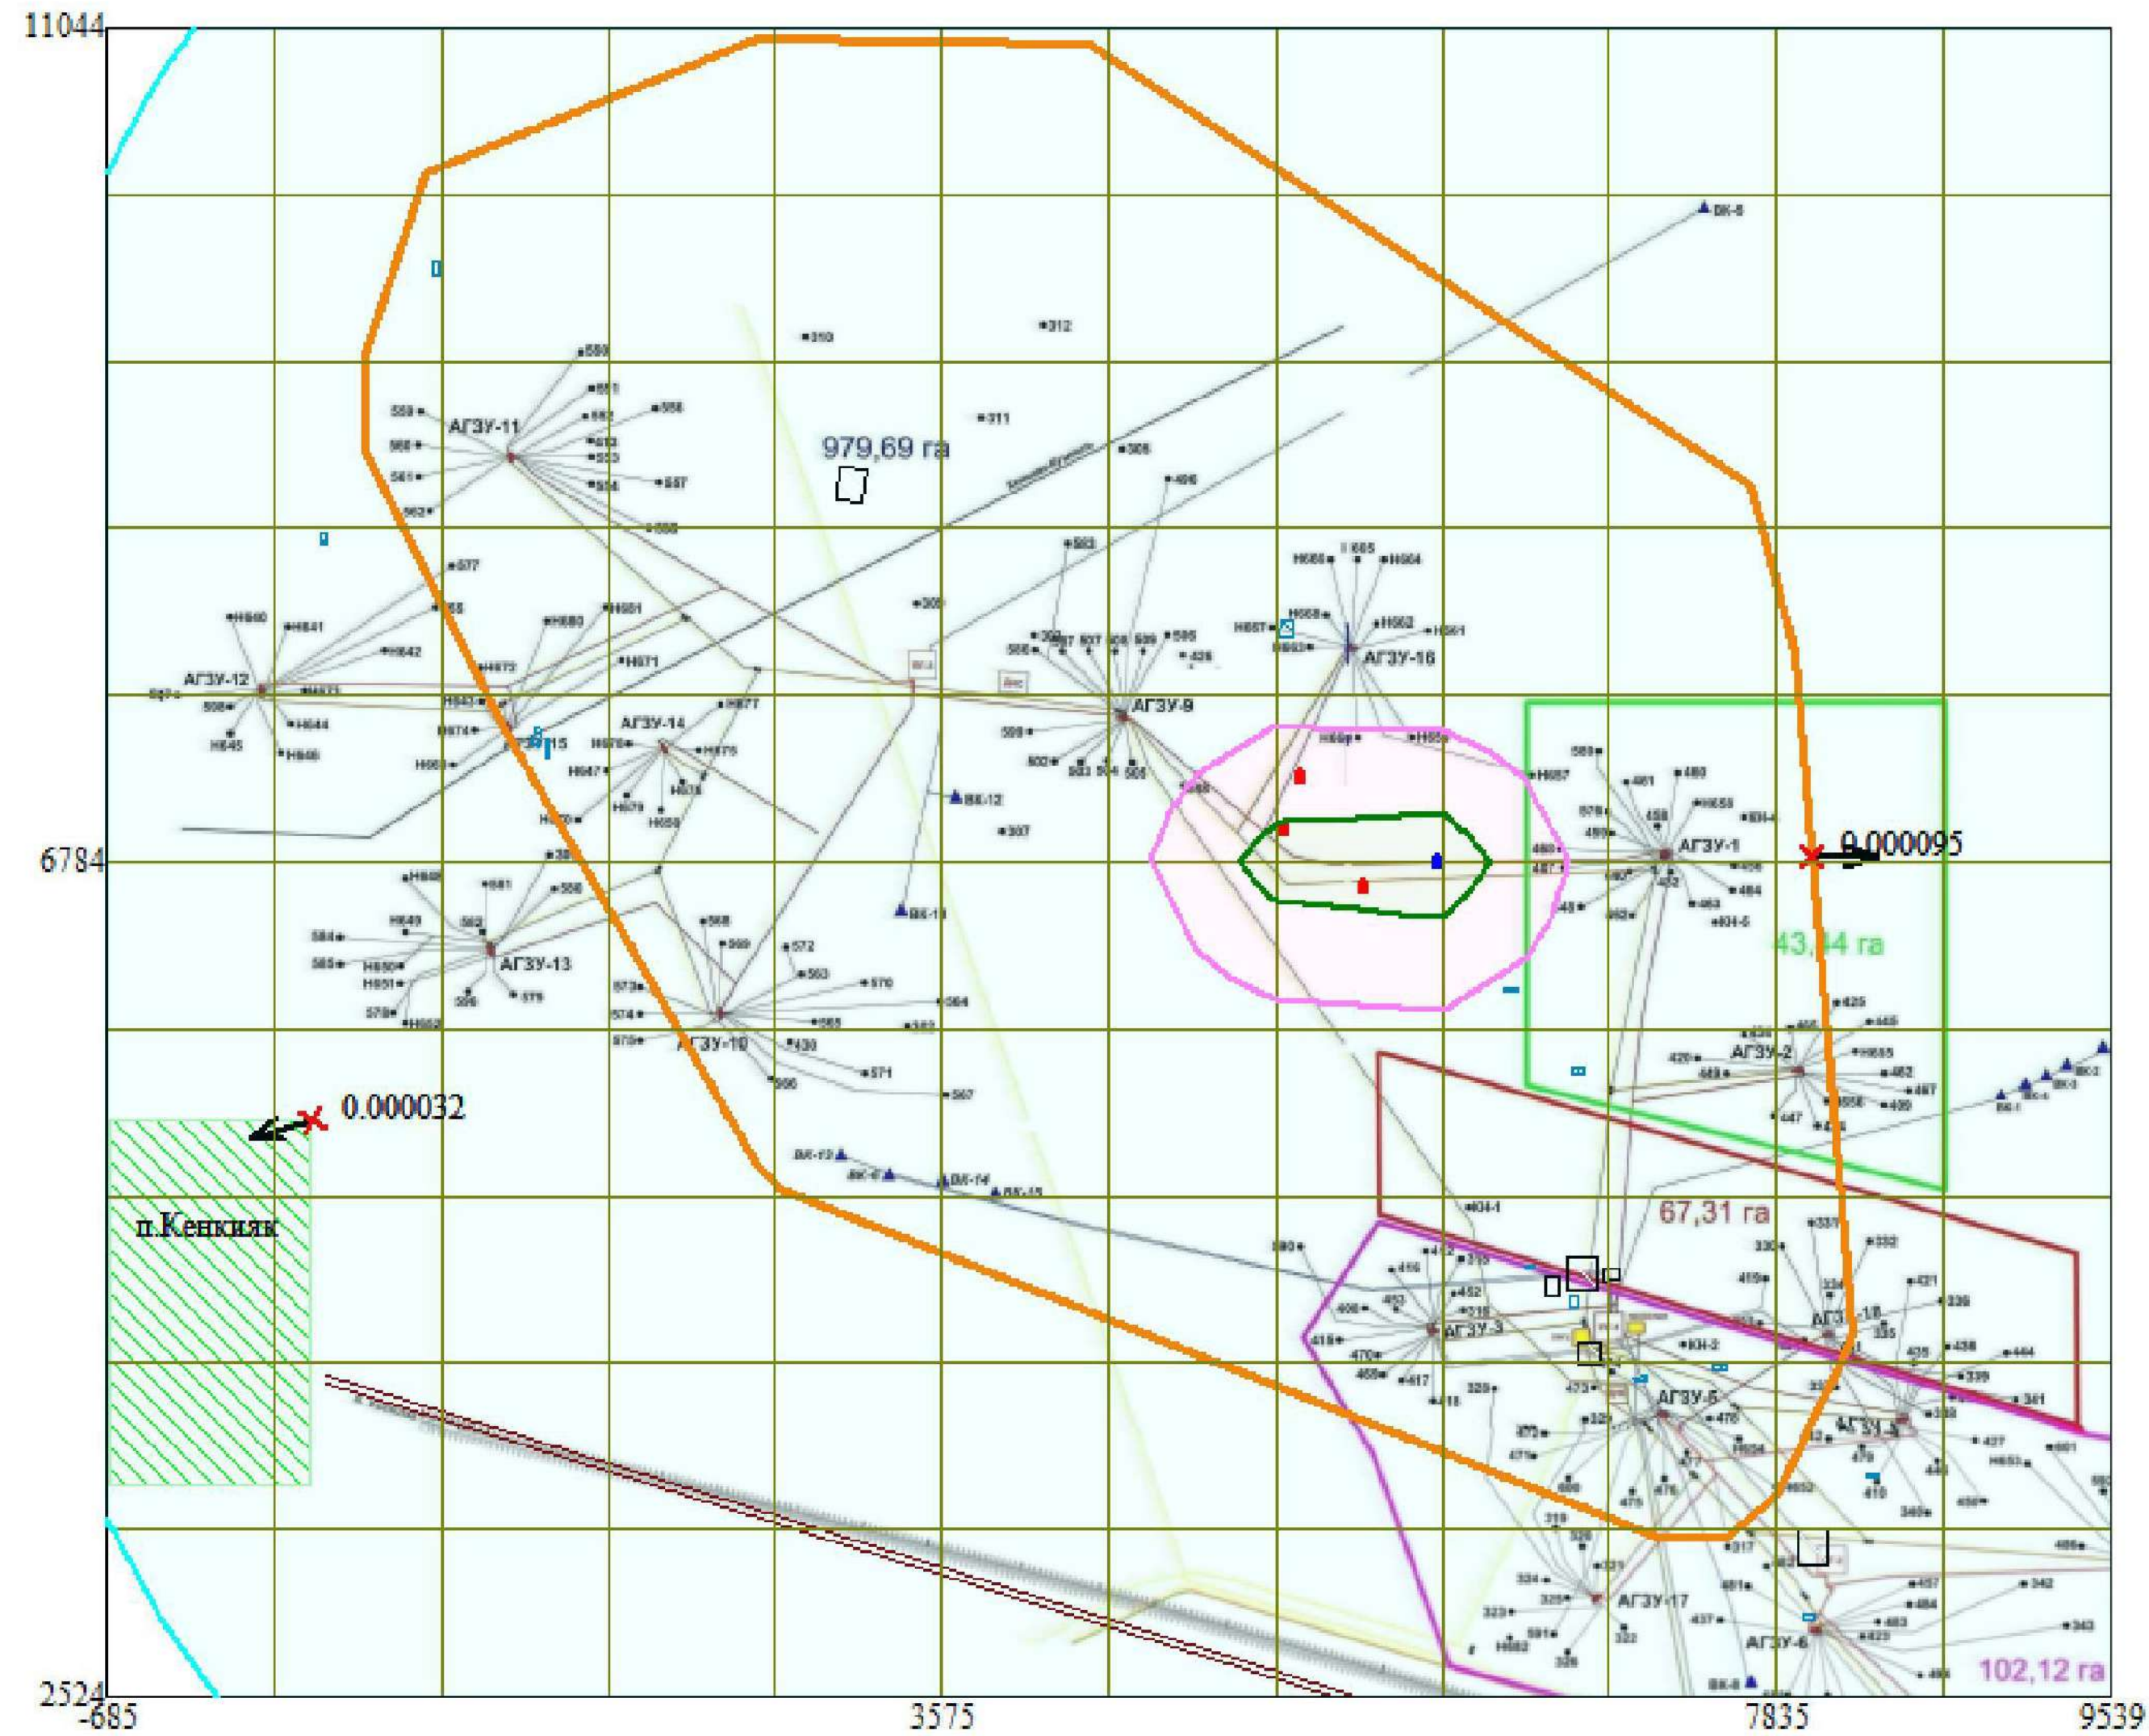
11044

6784

2524

-685

3575

7835

9539

979,69 га

43,44 га

67,31 га

102,12 га

0.000095

0.000032

п.Кенкияк

АГЗУ-11

АГЗУ-12

АГЗУ-13

АГЗУ-14

АГЗУ-10

АГЗУ-9

АГЗУ-16

АГЗУ-1

АГЗУ-2

АГЗУ-3

АГЗУ-5

АГЗУ-17

АГЗУ-6

ВК-8

ВК-12

ВК-11

ВК-13

ВК-14

ВК-15

310

312

311

307

309